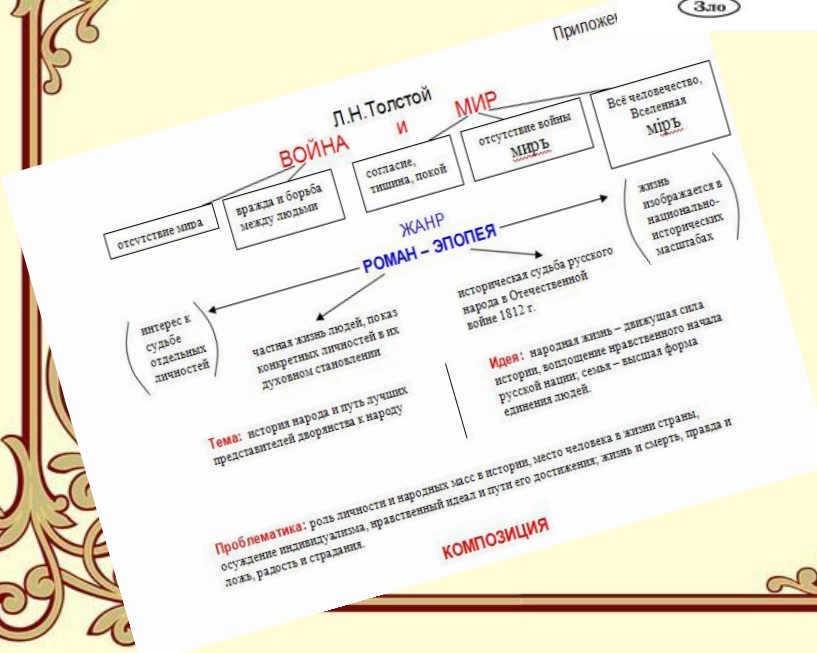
Зло

Приложе

Л.Н.Толстой

ВОЙНА И МИР

отсутствие мира

вражда и борьба между людьми

согласие, тишина, покой

отсутствие войны мiръ

Всё человечество, Вселенная мiръ

ЖАНР

РОМАН – ЭПОПЕЯ

жизнь изображается в национально-исторических масштабах

интерес к судьбе отдельных личностей

частная жизнь людей, показ конкретных личностей в их духовном становлении

историческая судьба русского народа в Отечественной войне 1812 г.

Идея: народная жизнь – движущая сила истории, воплощение нравственного начала русской нации; семья – высшая форма единения людей.

Тема: история народа и путь лучших представителей дворянства к народу

Проблематика: роль личности и народных масс в истории, место человека в жизни страны, осуждение индивидуализма, нравственный идеал и пути его достижения; жизнь и смерть, правда и ложь, радость и страдания.

КОМПОЗИЦИЯ